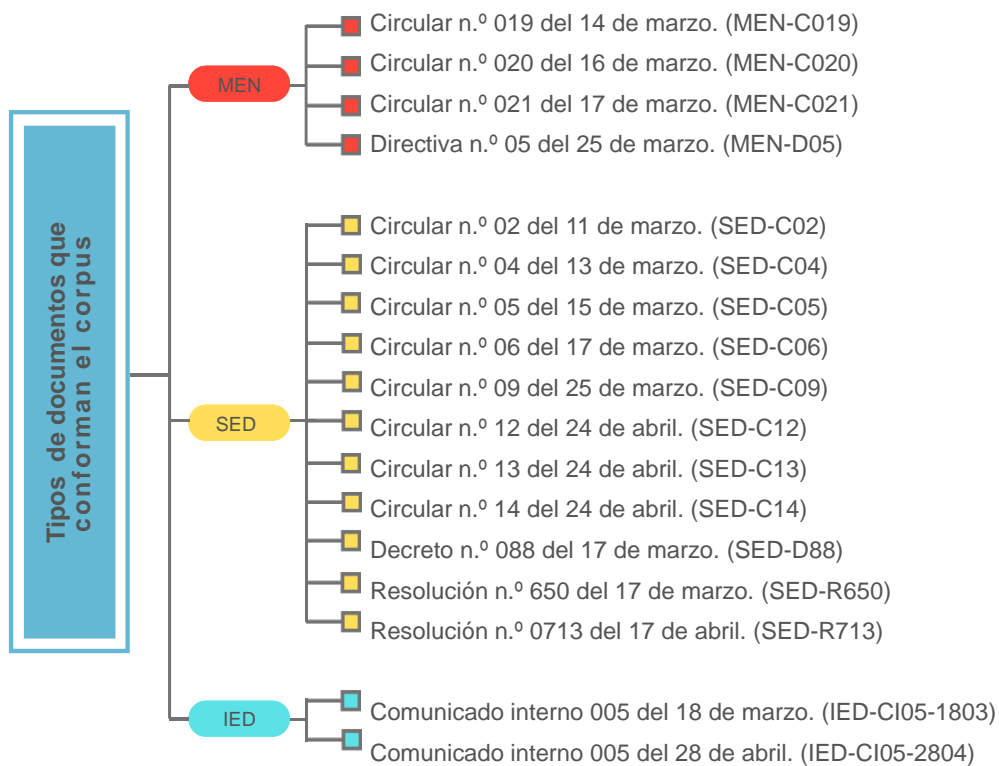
Tipos de documentos que conforman el corpus

MEN

Circular n.º 019 del 14 de marzo. (MEN-C019)
Circular n.º 020 del 16 de marzo. (MEN-C020)
Circular n.º 021 del 17 de marzo. (MEN-C021)
Directiva n.º 05 del 25 de marzo. (MEN-D05)

SED

Circular n.º 02 del 11 de marzo. (SED-C02)
Circular n.º 04 del 13 de marzo. (SED-C04)
Circular n.º 05 del 15 de marzo. (SED-C05)
Circular n.º 06 del 17 de marzo. (SED-C06)
Circular n.º 09 del 25 de marzo. (SED-C09)
Circular n.º 12 del 24 de abril. (SED-C12)
Circular n.º 13 del 24 de abril. (SED-C13)
Circular n.º 14 del 24 de abril. (SED-C14)
Decreto n.º 088 del 17 de marzo. (SED-D88)
Resolución n.º 650 del 17 de marzo. (SED-R650)
Resolución n.º 0713 del 17 de abril. (SED-R713)

IED

Comunicado interno 005 del 18 de marzo. (IED-CI05-1803)
Comunicado interno 005 del 28 de abril. (IED-CI05-2804)